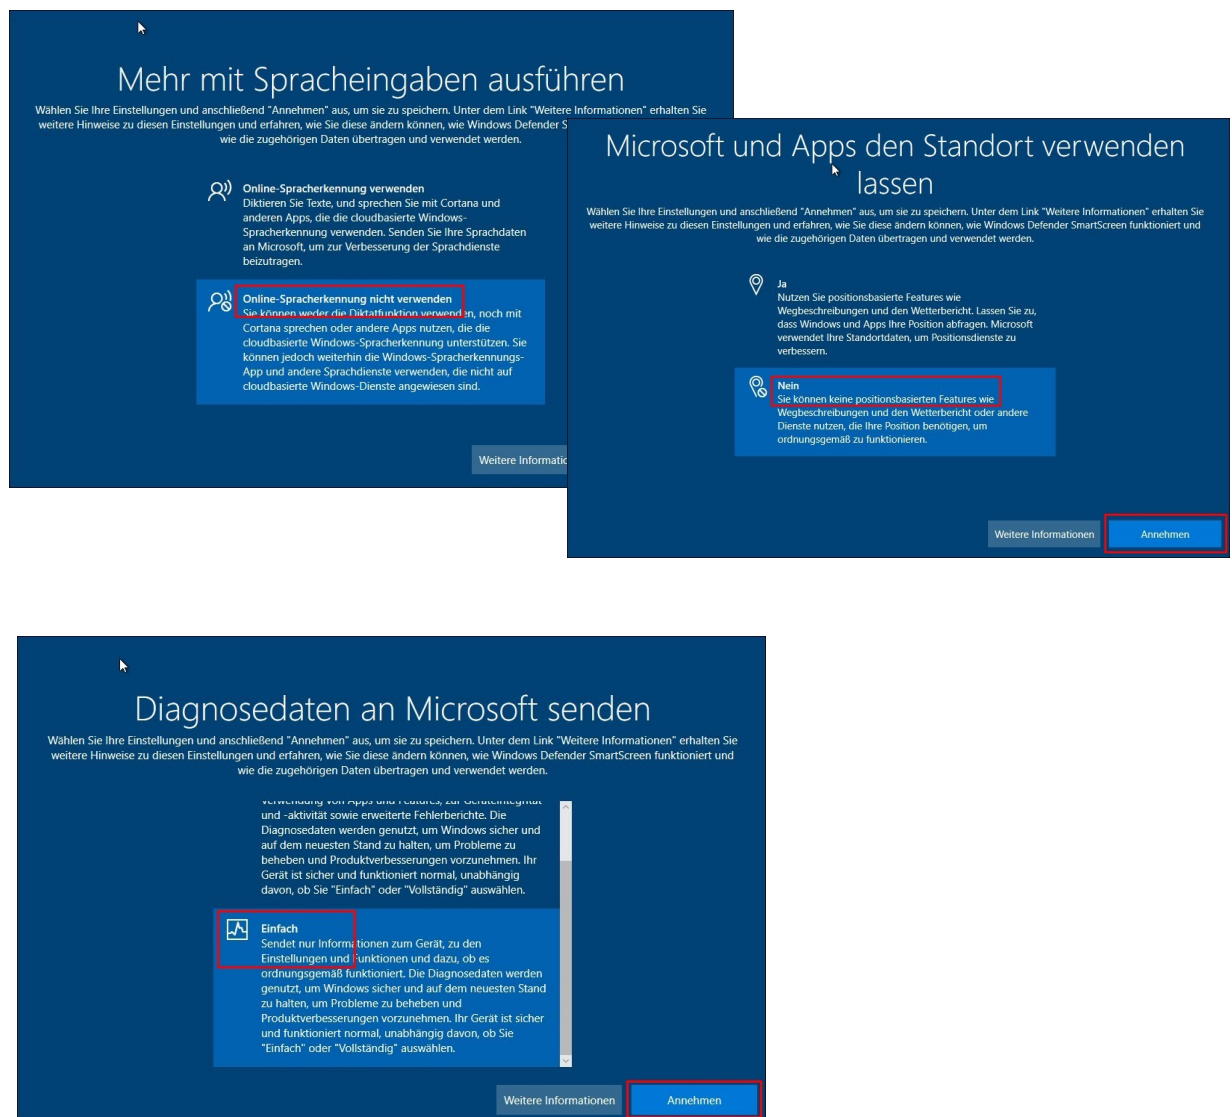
Mehr mit Spracheingaben ausführen

Wählen Sie Ihre Einstellungen und anschließend "Annehmen" aus, um sie zu speichern. Unter dem Link "Weitere Informationen" erhalten Sie weitere Hinweise zu diesen Einstellungen und erfahren, wie Sie diese ändern können, wie Windows Defender S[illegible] wie die zugehörigen Daten übertragen und verwendet werden.

Online-Spracherkennung verwenden
Diktieren Sie Texte, und sprechen Sie mit Cortana und anderen Apps, die die cloudbasierte Windows-Spracherkennung verwenden. Senden Sie Ihre Sprachdaten an Microsoft, um zur Verbesserung der Sprachdienste beizutragen.

Online-Spracherkennung nicht verwenden
Sie können weder die Diktatfunktion verwenden, noch mit Cortana sprechen oder andere Apps nutzen, die die cloudbasierte Windows-Spracherkennung unterstützen. Sie können jedoch weiterhin die Windows-Spracherkennungs-App und andere Sprachdienste verwenden, die nicht auf cloudbasierte Windows-Dienste angewiesen sind.

Weitere Informatio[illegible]

Microsoft und Apps den Standort verwenden lassen

Wählen Sie Ihre Einstellungen und anschließend "Annehmen" aus, um sie zu speichern. Unter dem Link "Weitere Informationen" erhalten Sie weitere Hinweise zu diesen Einstellungen und erfahren, wie Sie diese ändern können, wie Windows Defender SmartScreen funktioniert und wie die zugehörigen Daten übertragen und verwendet werden.

Ja
Nutzen Sie positionsbasierte Features wie Wegbeschreibungen und den Wetterbericht. Lassen Sie zu, dass Windows und Apps Ihre Position abfragen. Microsoft verwendet Ihre Standortdaten, um Positionsdienste zu verbessern.

Nein
Sie können keine positionsbasierten Features wie Wegbeschreibungen und den Wetterbericht oder andere Dienste nutzen, die Ihre Position benötigen, um ordnungsgemäß zu funktionieren.

Weitere Informationen
Annehmen

Diagnosedaten an Microsoft senden

Wählen Sie Ihre Einstellungen und anschließend "Annehmen" aus, um sie zu speichern. Unter dem Link "Weitere Informationen" erhalten Sie weitere Hinweise zu diesen Einstellungen und erfahren, wie Sie diese ändern können, wie Windows Defender SmartScreen funktioniert und wie die zugehörigen Daten übertragen und verwendet werden.

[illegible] und -aktivität sowie erweiterte Fehlerberichte. Die Diagnosedaten werden genutzt, um Windows sicher und auf dem neuesten Stand zu halten, um Probleme zu beheben und Produktverbesserungen vorzunehmen. Ihr Gerät ist sicher und funktioniert normal, unabhängig davon, ob Sie "Einfach" oder "Vollständig" auswählen.

Einfach
Sendet nur Informationen zum Gerät, zu den Einstellungen und Funktionen und dazu, ob es ordnungsgemäß funktioniert. Die Diagnosedaten werden genutzt, um Windows sicher und auf dem neuesten Stand zu halten, um Probleme zu beheben und Produktverbesserungen vorzunehmen. Ihr Gerät ist sicher und funktioniert normal, unabhängig davon, ob Sie "Einfach" oder "Vollständig" auswählen.

Weitere Informationen
Annehmen